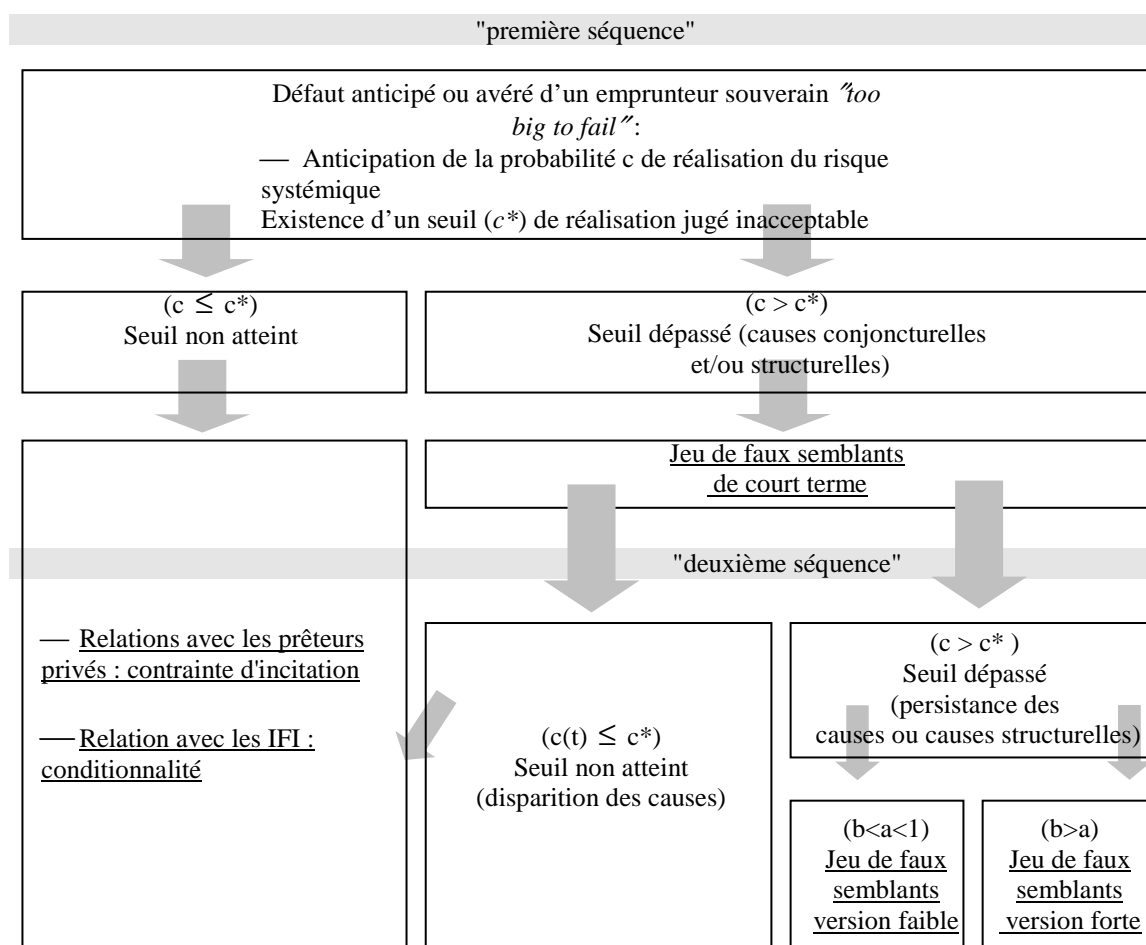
"première séquence"

Défaut anticipé ou avéré d'un emprunteur souverain ″too big to fail″:
— Anticipation de la probabilité c de réalisation du risque systémique
Existence d'un seuil ($c^*$) de réalisation jugé inacceptable

($c \leq c^*$)
Seuil non atteint

($c > c^*$)
Seuil dépassé (causes conjoncturelles et/ou structurelles)

Jeu de faux semblants de court terme

"deuxième séquence"

— Relations avec les prêteurs privés : contrainte d'incitation

— Relation avec les IFI : conditionnalité

($c(t) \leq c^*$)
Seuil non atteint
(disparition des causes)

($c > c^*$ )
Seuil dépassé
(persistance des causes ou causes structurelles)

($b<a<1$)
Jeu de faux semblants version faible

($b>a$)
Jeu de faux semblants version forte